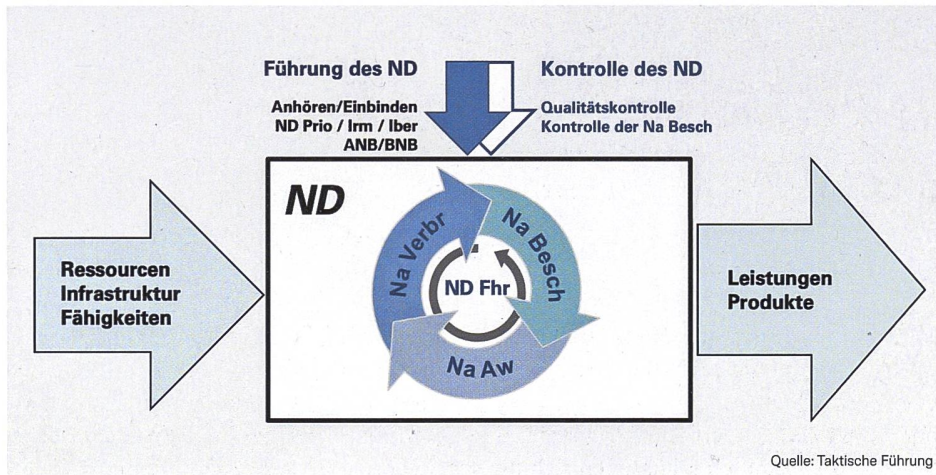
Führung des ND

Anhören/Einbinden
ND Prio / Irm / Iber
ANB/BNB

Kontrolle des ND

Qualitätskontrolle
Kontrolle der Na Besch

ND

Ressourcen
Infrastruktur
Fähigkeiten

Na Verbr

Na Besch

ND Fhr

Na Aw

Leistungen
Produkte

Quelle: Taktische Führung